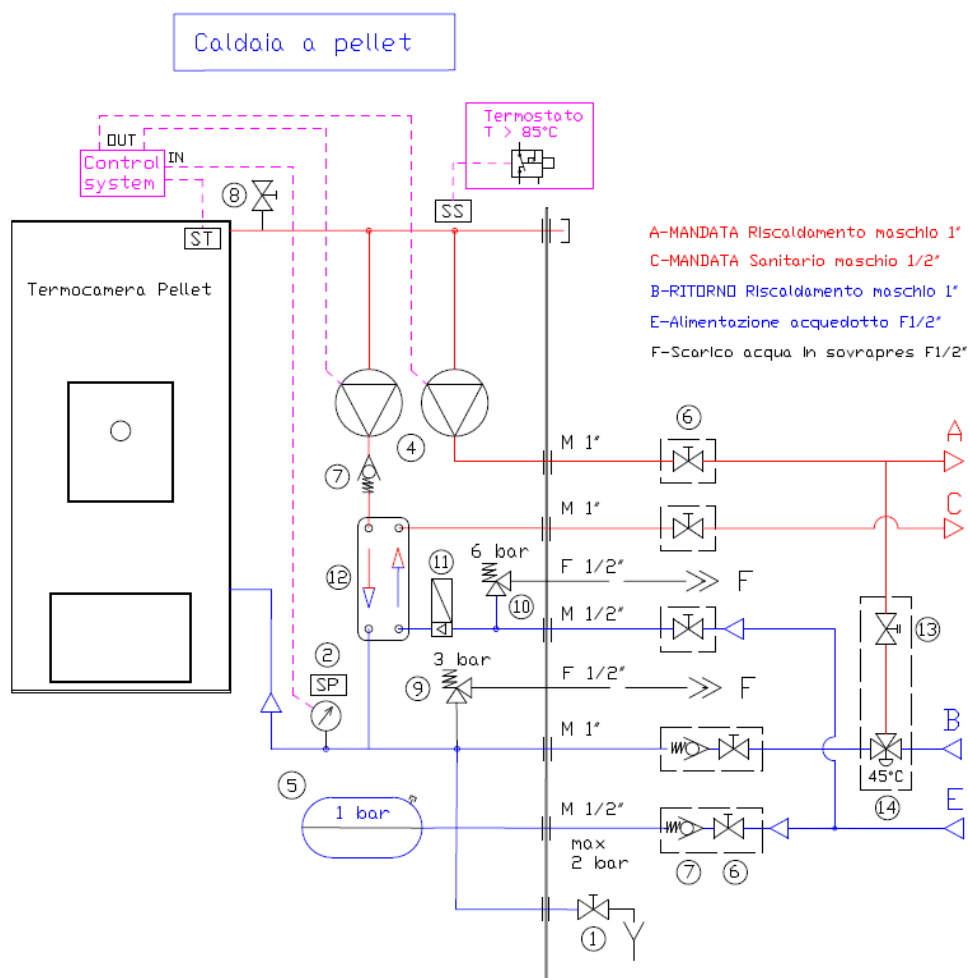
Caldaia a pellet

Termostato
T > 85°C

OUT
IN
Control system

8

SS

ST

A-MANDATA Riscaldamento maschio 1"
C-MANDATA Sanitario maschio 1/2"
B-RITORNO Riscaldamento maschio 1"
E-Alimentazione acquedotto F1/2"
F-Scarico acqua in sovrapres F1/2"

Termocamera Pellet

4

6

M 1"

A

7

M 1"

C

6 bar

11

F 1/2"

F

12

10

M 1/2"

13

2

SP

3 bar

9

F 1/2"

F

M 1"

B

45°C

14

5

E

1 bar

M 1/2"

max
2 bar

7

6

1